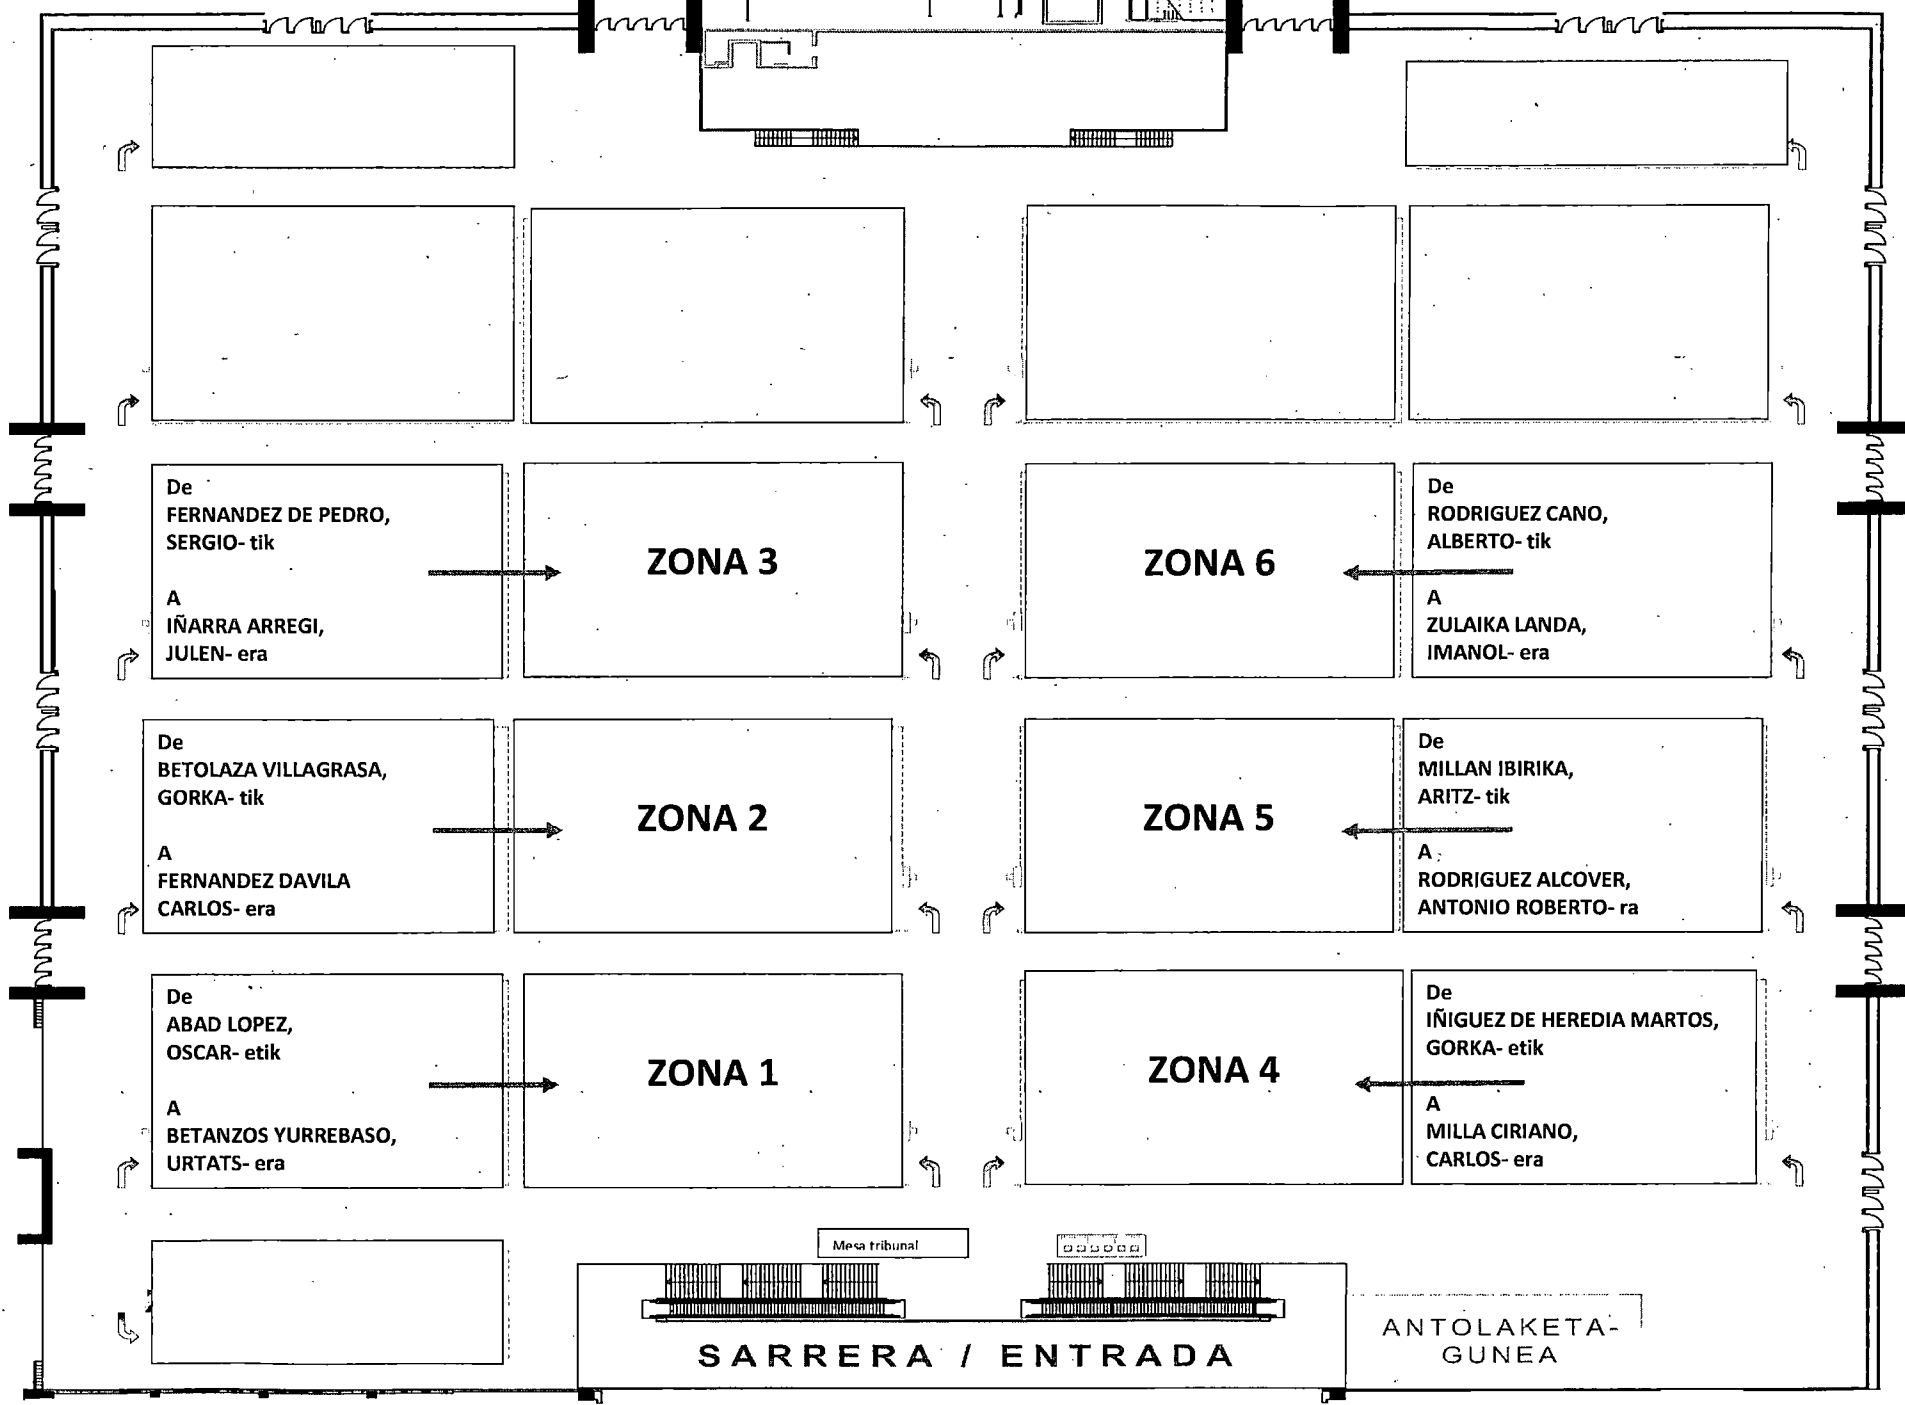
De
FERNANDEZ DE PEDRO, SERGIO- tik

A
IÑARRA ARREGI, JULEN- era

ZONA 3

ZONA 6

De
RODRIGUEZ CANO, ALBERTO- tik

A
ZULAIKA LANDA, IMANOL- era

De
BETOLAZA VILLAGRASA, GORKA- tik

A
FERNANDEZ DAVILA CARLOS- era

ZONA 2

ZONA 5

De
MILLAN IBIRIKA, ARITZ- tik

A
RODRIGUEZ ALCOVER, ANTONIO ROBERTO- ra

De
ABAD LOPEZ, OSCAR- etik

A
BETANZOS YURREBASO, URTATS- era

ZONA 1

ZONA 4

De
IÑIGUEZ DE HEREDIA MARTOS, GORKA- etik

A
MILLA CIRIANO, CARLOS- era

Mesa tribunal

SARRERA / ENTRADA

ANTOLAKETA-GUNEA